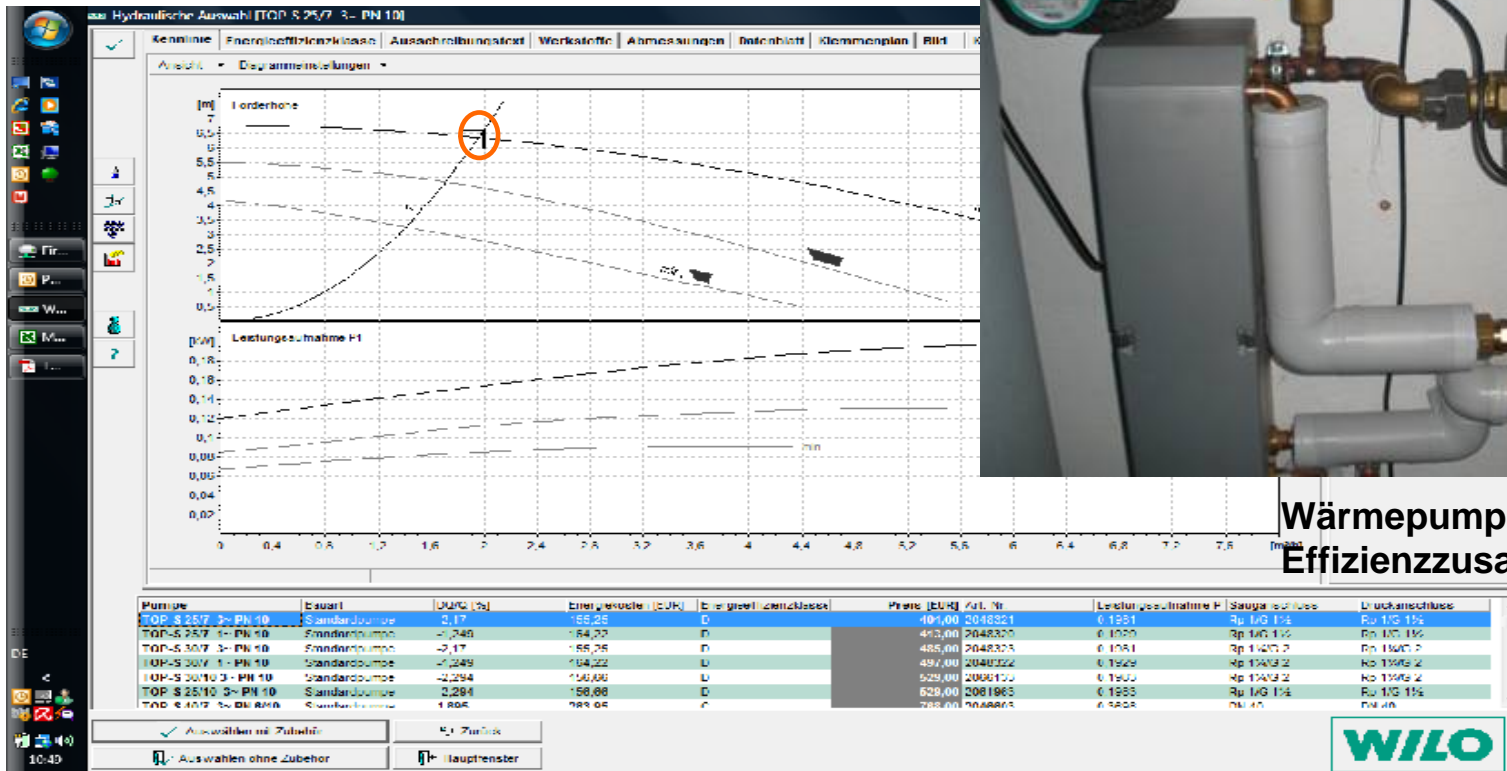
Hydraulische Auswahl [TOP-S 25/7, 3~ PN 10]

Kennlinie | Energieeffizienzklasse | Ausschreibungstext | Werkstoffe | Abmessungen | Datenblatt | Klemmenplan | Bild

Ansicht ▾ Diagrammeinstellungen ▾

[m] Förderhöhe

7
6,5
6
5,5
5
4,5
4
3,5
3
2,5
2
1,5
1
0,5

[kW] Leistungsaufnahme P1

0,18
0,16
0,14
0,12
0,1
0,08
0,06
0,04
0,02

0 0,4 0,8 1,2 1,6 2 2,4 2,8 3,2 3,6 4 4,4 4,8 5,2 5,6 6 6,4 6,8 7,2 7,6 [m³/h]

min

| Pumpe | Bauart | DUG [%] | Energiekosten [EUR] | Energieeffizienzklasse | Preis [EUR] | Art.-Nr. | Leistungsaufnahme P | Sauganschluss | Druckanschluss |
|---|---|---|---|---|---|---|---|---|---|
| TOP-S 25/7, 3~ PN 10 | Standardpumpe | 2,17 | 155,25 | D | 401,00 | 2048321 | 0,1951 | Rp 1/G 1½ | Rp 1/G 1½ |
| TOP-S 25/7, 1~ PN 10 | Standardpumpe | -2,249 | 164,22 | D | 413,00 | 2048320 | 0,1929 | Rp 1/G 1½ | Rp 1/G 1½ |
| TOP-S 30/7, 3~ PN 10 | Standardpumpe | -2,17 | 155,25 | D | 485,00 | 2048323 | 0,1951 | Rp 1¼/G 2 | Rp 1¼/G 2 |
| TOP-S 30/7, 1~ PN 10 | Standardpumpe | -2,249 | 164,22 | D | 497,00 | 2048322 | 0,1929 | Rp 1¼/G 2 | Rp 1¼/G 2 |
| TOP-S 30/10 3~ PN 10 | Standardpumpe | -2,294 | 156,66 | D | 529,00 | 2066155 | 0,1905 | Rp 1¼/G 2 | Rp 1¼/G 2 |
| TOP-S 25/10, 3~ PN 10 | Standardpumpe | 2,294 | 156,66 | D | 529,00 | 2061963 | 0,1955 | Rp 1/G 1½ | Rp 1/G 1½ |
| TOP-S 40/7, 3~ PN 6/10 | Standardpumpe | 1,895 | 283,95 | C | 788,00 | 2048803 | 0,3898 | DN 40 | DN 40 |

Auswählen mit Zubehör | Zurück
Auswählen ohne Zubehör | Hauptfenster

DE
10:40

Wärmepump
Effizienzzusa

WILO